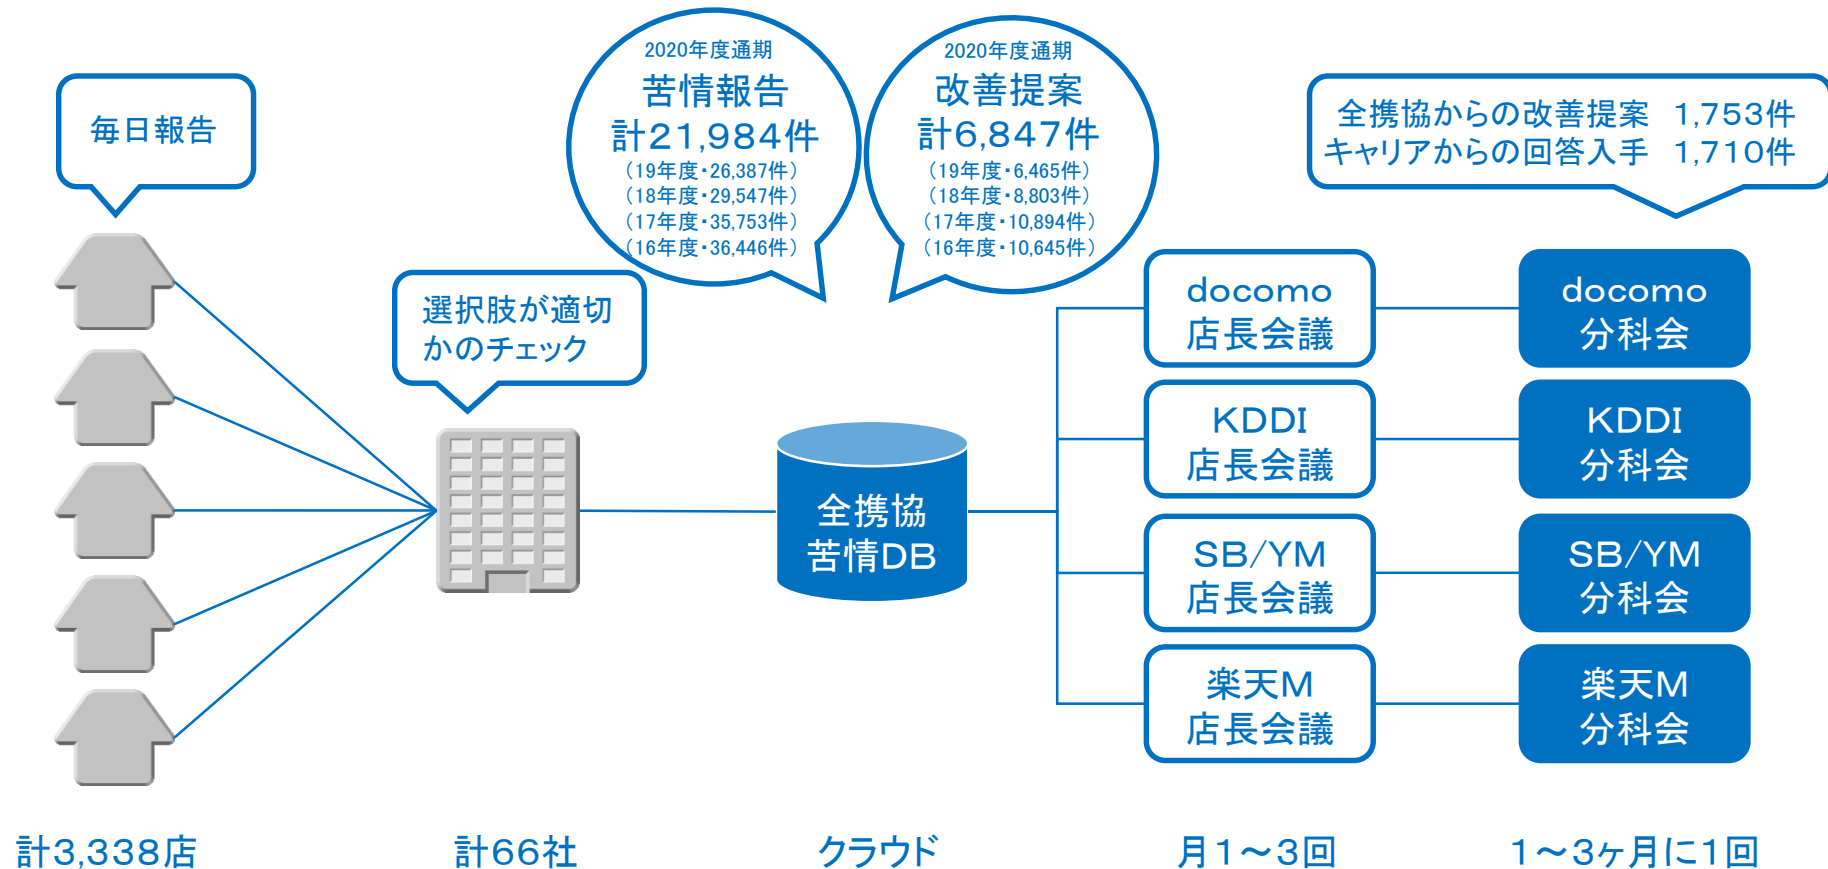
毎日報告

2020年度通期
苦情報告
計21,984件
（19年度・26,387件）
（18年度・29,547件）
（17年度・35,753件）
（16年度・36,446件）

2020年度通期
改善提案
計6,847件
（19年度・6,465件）
（18年度・8,803件）
（17年度・10,894件）
（16年度・10,645件）

全携協からの改善提案　1,753件
キャリアからの回答入手　1,710件

選択肢が適切かのチェック

全携協
苦情DB

docomo
店長会議

KDDI
店長会議

SB/YM
店長会議

楽天M
店長会議

docomo
分科会

KDDI
分科会

SB/YM
分科会

楽天M
分科会

計3,338店

計66社

クラウド

月1～3回

1～3ヶ月に1回